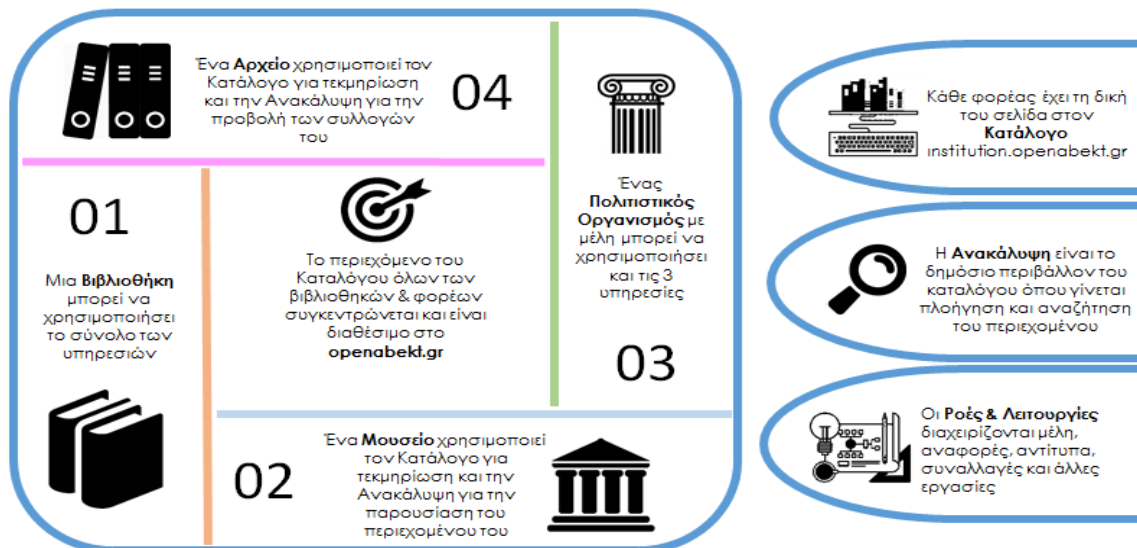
Ένα **Αρχείο** χρησιμοποιεί τον Κατάλογο για τεκμηρίωση και την Ανακάλυψη για την προβολή των συλλογών του

04

Ένας **Πολιτιστικός Οργανισμός** με μέλη μπορεί να χρησιμοποιήσει και τις 3 υπηρεσίες

03

01

Μια **Βιβλιοθήκη** μπορεί να χρησιμοποιήσει το σύνολο των υπηρεσιών

Το περιεχόμενο του Καταλόγου όλων των βιβλιοθηκών & φορέων συγκεντρώνεται και είναι διαθέσιμο στο **openabekt.gr**

02

Ένα **Μουσείο** χρησιμοποιεί τον Κατάλογο για τεκμηρίωση και την Ανακάλυψη για την παρουσίαση του περιεχομένου του

Κάθε φορέας έχει τη δική του σελίδα στον **Κατάλογο** institution.openabekt.gr

Η **Ανακάλυψη** είναι το δημόσιο περιβάλλον του καταλόγου όπου γίνεται πλοήγηση και αναζήτηση του περιεχομένου

Οι **Ροές & Λειτουργίες** διαχειρίζονται μέλη, αναφορές, αντίτυπα, συναλλαγές και άλλες εργασίες